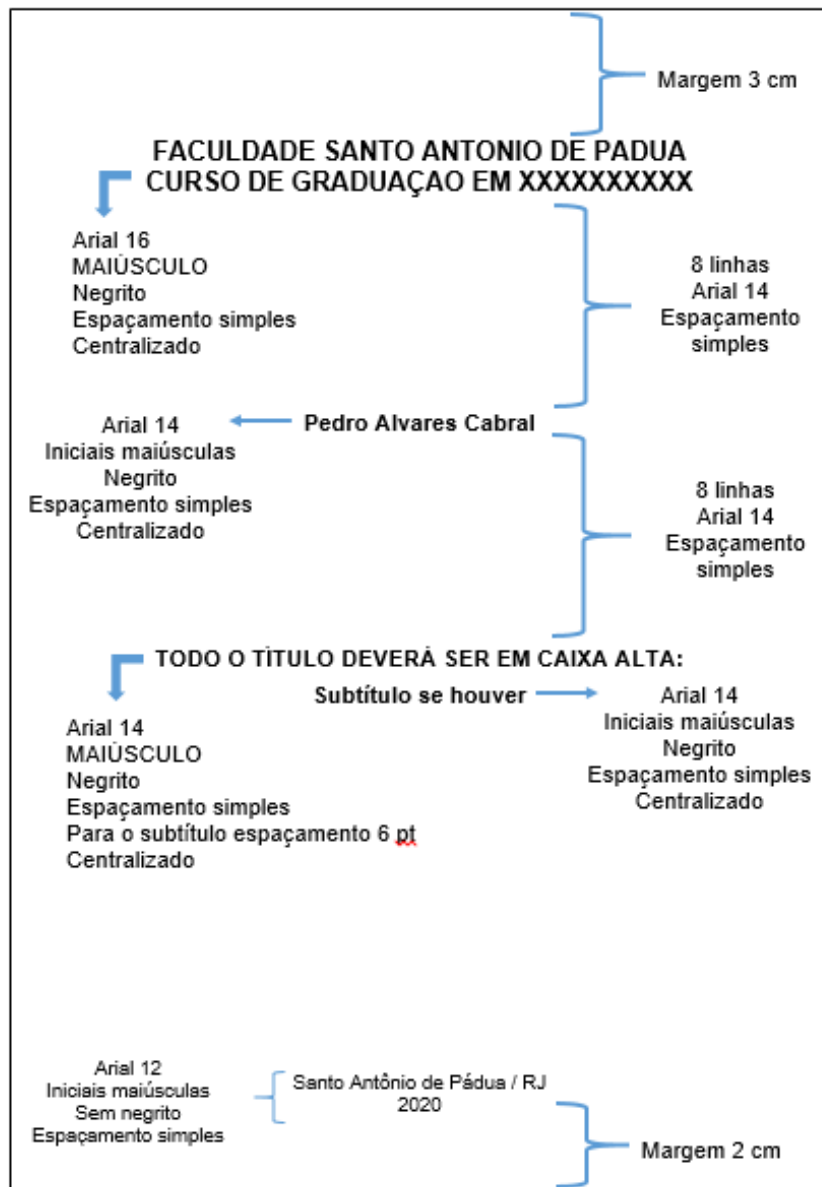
Margem 3 cm

FACULDADE SANTO ANTONIO DE PADUA
CURSO DE GRADUAÇAO EM XXXXXXXXX

Arial 16
MAIÚSCULO
Negrito
Espaçamento simples
Centralizado

8 linhas
Arial 14
Espaçamento simples

Arial 14
Iniciais maiúsculas
Negrito
Espaçamento simples
Centralizado

Pedro Alvares Cabral

8 linhas
Arial 14
Espaçamento simples

TODO O TÍTULO DEVERÁ SER EM CAIXA ALTA:

Subtítulo se houver

Arial 14
Iniciais maiúsculas
Negrito
Espaçamento simples
Centralizado

Arial 14
MAIÚSCULO
Negrito
Espaçamento simples
Para o subtítulo espaçamento 6 pt
Centralizado

Arial 12
Iniciais maiúsculas
Sem negrito
Espaçamento simples

Santo Antônio de Pádua / RJ
2020

Margem 2 cm